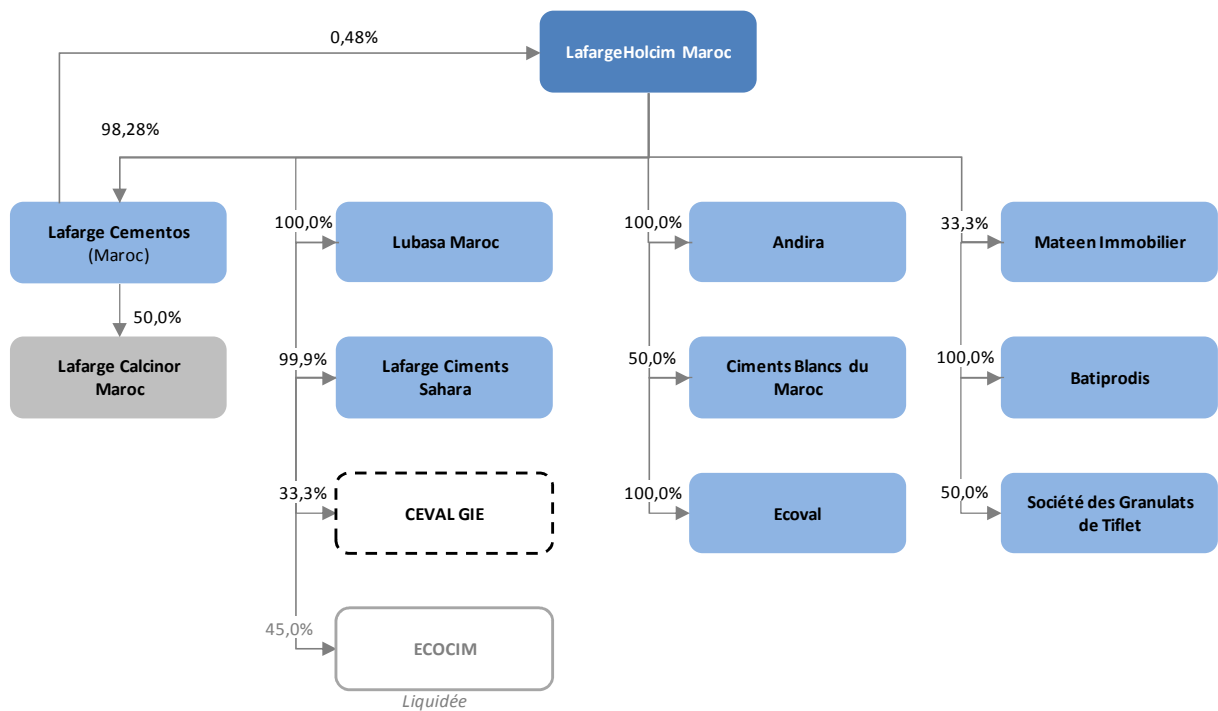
LafargeHolcim Maroc

0,48%

98,28%

Lafarge Cementos (Maroc)

50,0%

Lafarge Calcinor Maroc

100,0%

Lubasa Maroc

99,9%

Lafarge Ciments Sahara

33,3%

CEVAL GIE

45,0%

ECOCIM

Liquidée

100,0%

Andira

50,0%

Ciments Blancs du Maroc

100,0%

Ecoval

33,3%

Mateen Immobilier

100,0%

Batiprodis

50,0%

Société des Granulats de Tiflet